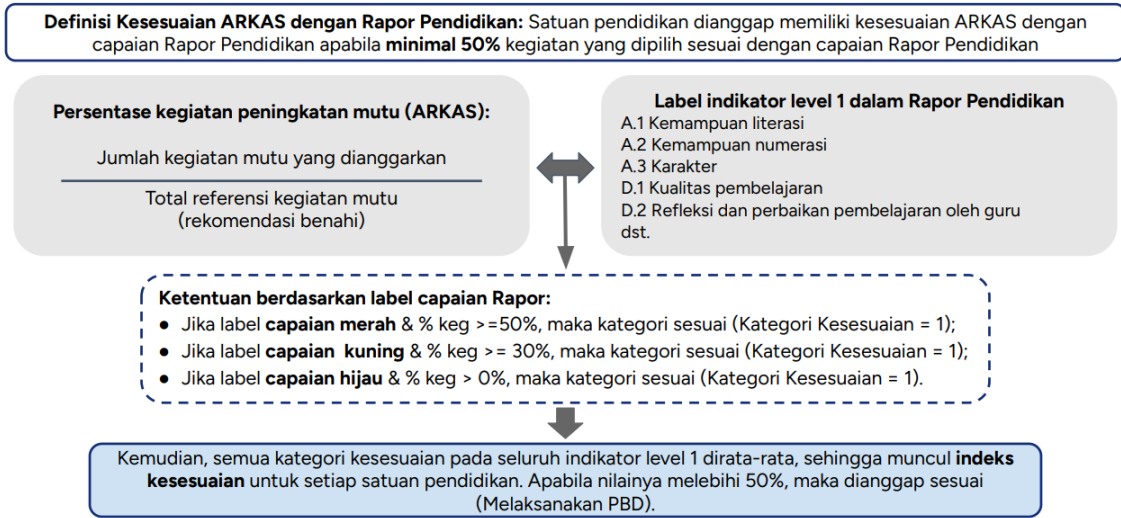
**Definisi Kesesuaian ARKAS dengan Rapor Pendidikan:** Satuan pendidikan dianggap memiliki kesesuaian ARKAS dengan capaian Rapor Pendidikan apabila **minimal 50%** kegiatan yang dipilih sesuai dengan capaian Rapor Pendidikan

**Persentase kegiatan peningkatan mutu (ARKAS):**

$\frac{\text{Jumlah kegiatan mutu yang dianggarkan}}{\text{Total referensi kegiatan mutu (rekomendasi benahi)}}$

**Label indikator level 1 dalam Rapor Pendidikan**
A.1 Kemampuan literasi
A.2 Kemampuan numerasi
A.3 Karakter
D.1 Kualitas pembelajaran
D.2 Refleksi dan perbaikan pembelajaran oleh guru
dst.

**Ketentuan berdasarkan label capaian Rapor:**
- Jika label **capaian merah** & % keg >=50%, maka kategori sesuai (Kategori Kesesuaian = 1);
- Jika label **capaian kuning** & % keg >= 30%, maka kategori sesuai (Kategori Kesesuaian = 1);
- Jika label **capaian hijau** & % keg > 0%, maka kategori sesuai (Kategori Kesesuaian = 1).

Kemudian, semua kategori kesesuaian pada seluruh indikator level 1 dirata-rata, sehingga muncul **indeks kesesuaian** untuk setiap satuan pendidikan. Apabila nilainya melebihi 50%, maka dianggap sesuai (Melaksanakan PBD).